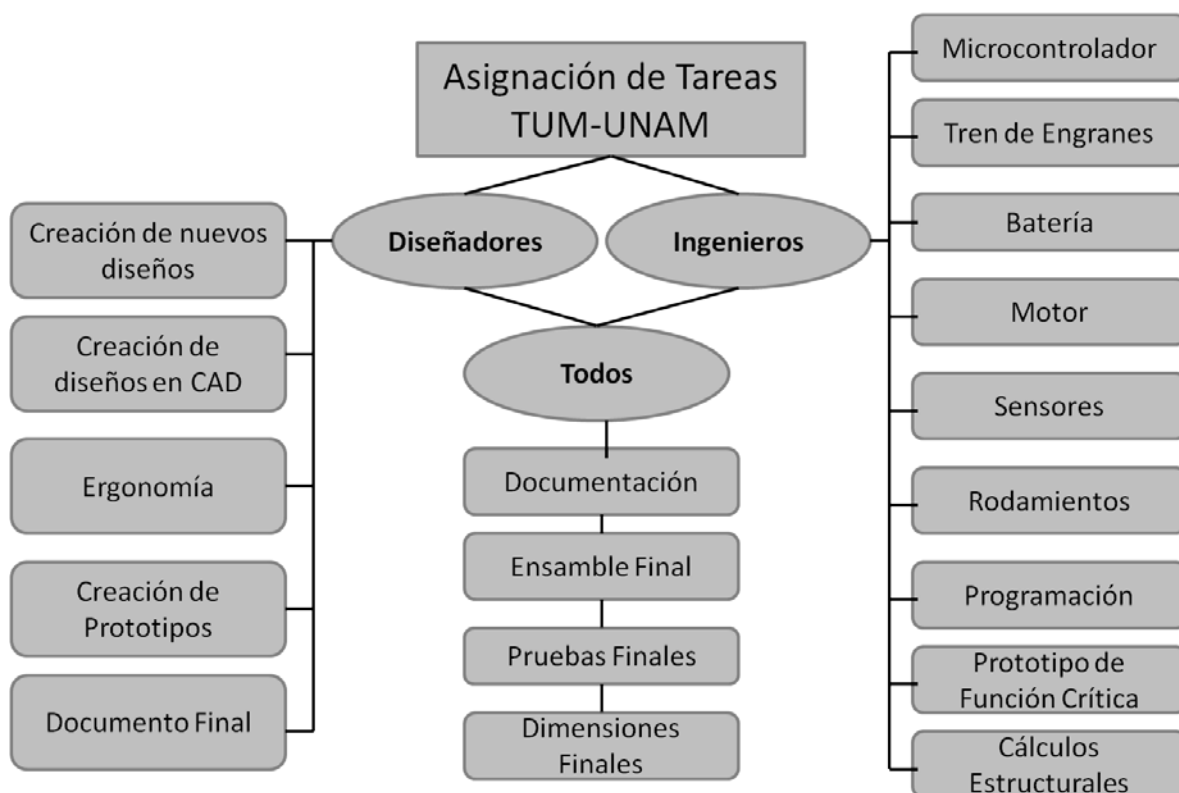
Asignación de Tareas TUM-UNAM

Diseñadores

Ingenieros

Todos

Creación de nuevos diseños

Creación de diseños en CAD

Ergonomía

Creación de Prototipos

Documento Final

Documentación

Ensamble Final

Pruebas Finales

Dimensiones Finales

Microcontrolador

Tren de Engranes

Batería

Motor

Sensores

Rodamientos

Programación

Prototipo de Función Crítica

Cálculos Estructurales